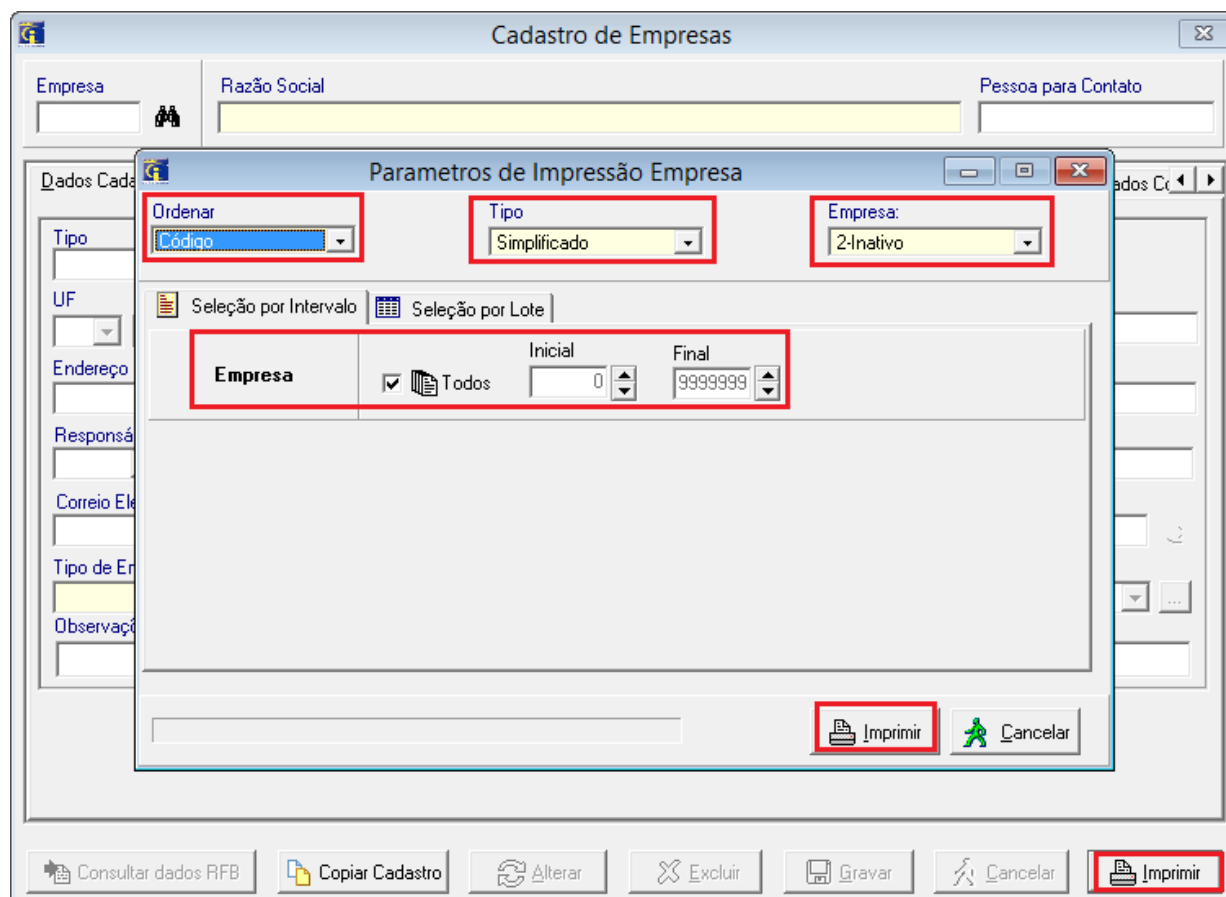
Cadastro de Empresas

Empresa

Razão Social

Pessoa para Contato

Dados Cada

dados Co

Tipo

UF

Endereço

Responsá

Correio Ele

Tipo de Er

Observaçõ

Parametros de Impressão Empresa

Ordenar
Código

Tipo
Simplificado

Empresa:
2-Inativo

Seleção por Intervalo

Seleção por Lote

Empresa

Todos

Inicial
0

Final
9999999

Imprimir

Cancelar

Consultar dados RFB

Copiar Cadastro

Alterar

Excluir

Gravar

Cancelar

Imprimir